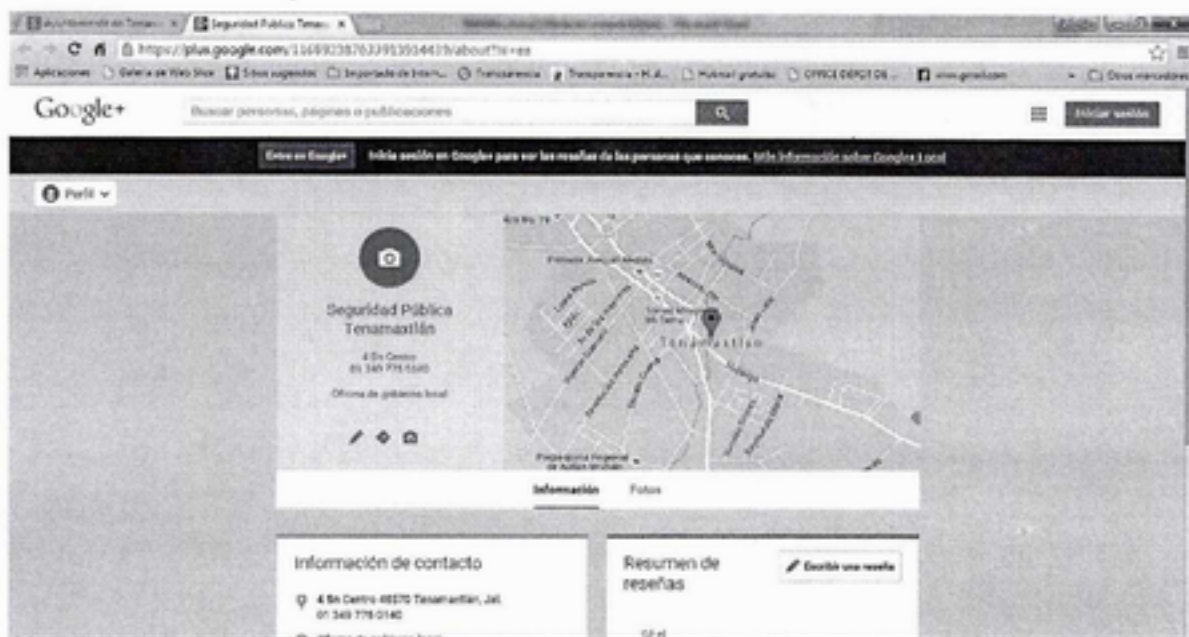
Ayuntamiento de Tenam... × Seguridad Pública Tenam... ×

https://plus.google.com/116892387633913934419/about?hl=es

Aplicaciones Galería de Web Slice Sitios sugeridos Importado de Intern... Transparencia Transparencia - H. A... Hotmail gratuito OFFICE DEPOT DE ... www.gmail.com Otros marcadores

Google+ Buscar personas, páginas o publicaciones Iniciar sesión

Entra en Google+ Inicia sesión en Google para ver las reseñas de las personas que conoces. Más información sobre Google+ Local

Perfil

Seguridad Pública Tenamaxtlán

4 Sn Centro
01 349 778 0140

Oficina de gobierno local

Tenamaxtlán

Información Fotos

Información de contacto

4 Sn Centro 48570 Tenamaxtlán, Jal.
01 349 778 0140

Resumen de reseñas

Escribir una reseña